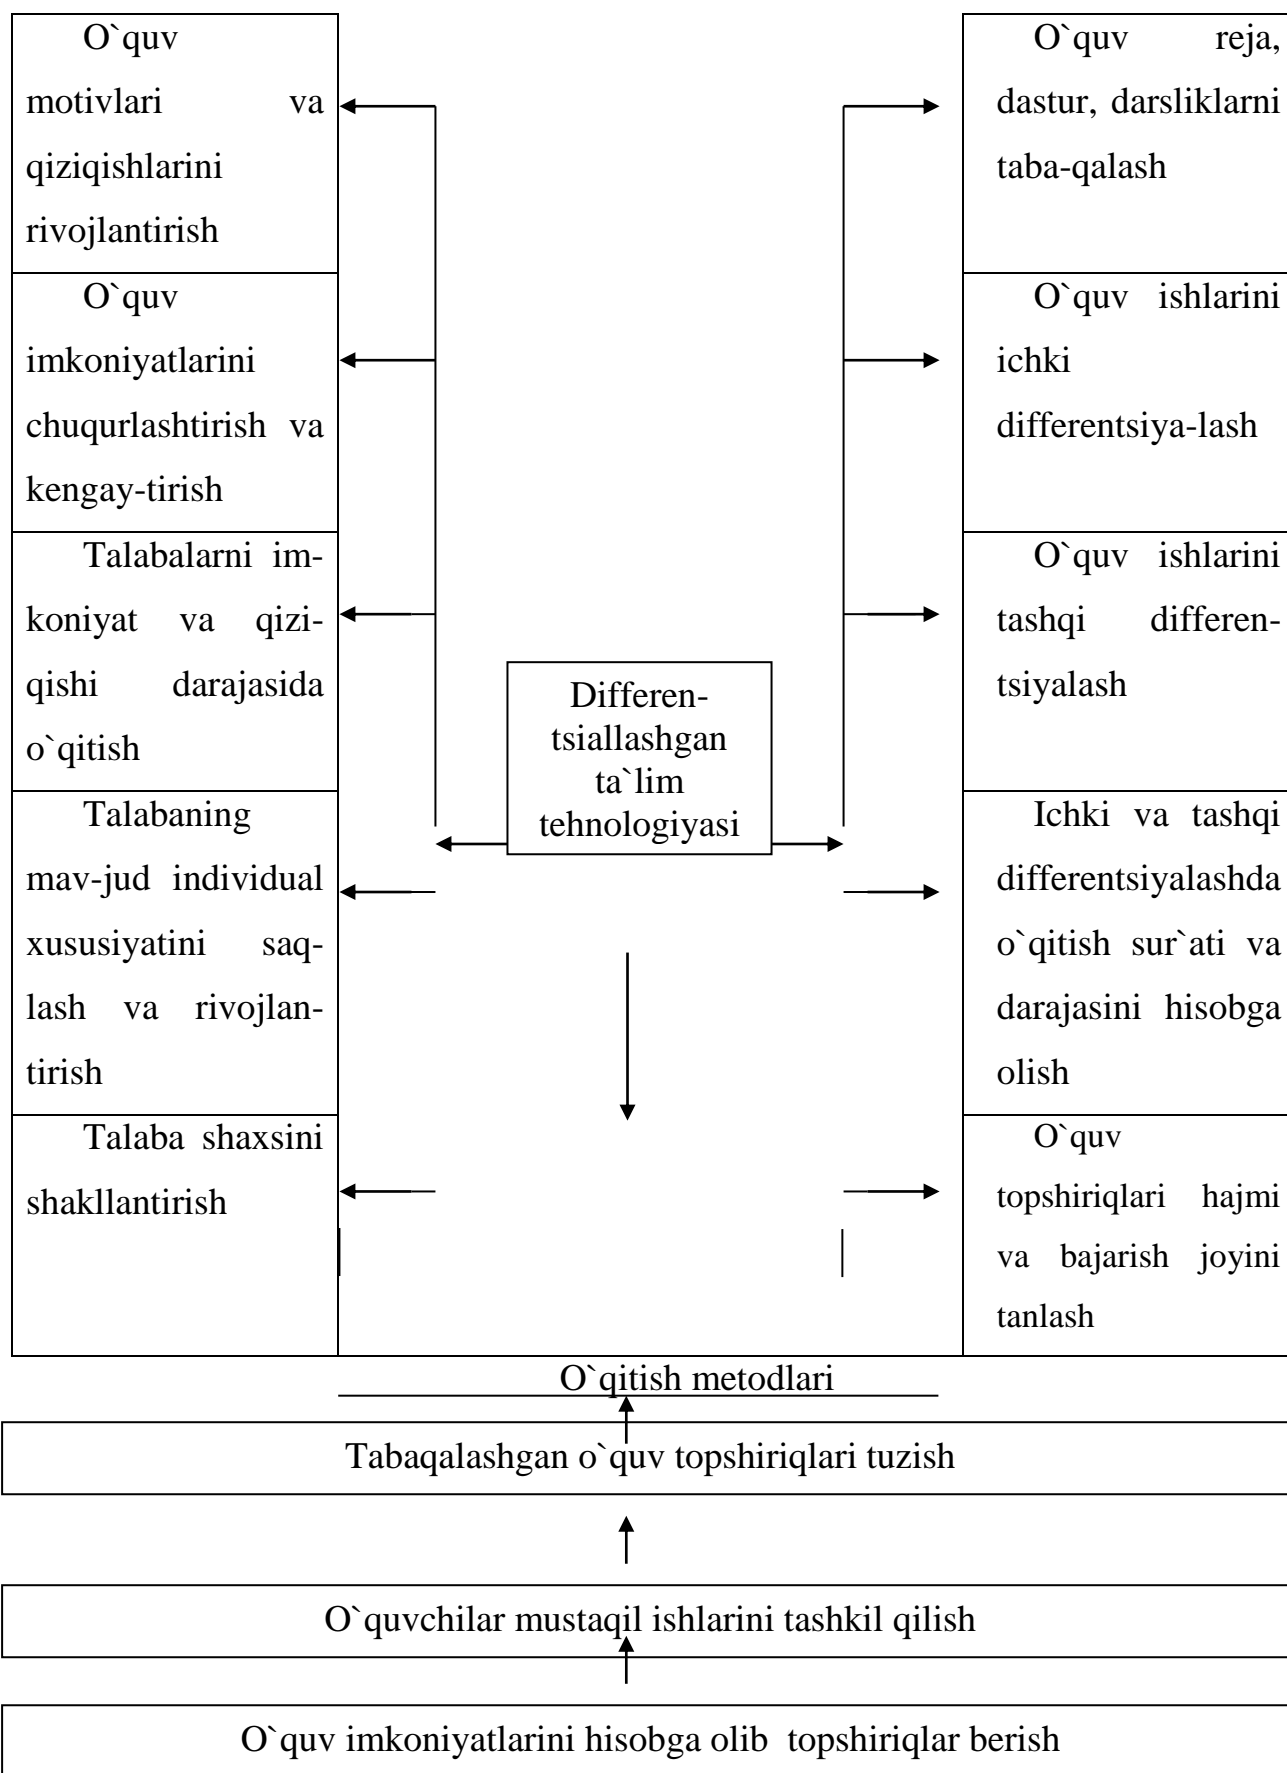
O`quv motivlari va qiziqishlarini rivojlantirish

O`quv imkoniyatlarini chuqurlashtirish va kengay-tirish

Talabalarni imkoniyat va qiziqishi darajasida o`qitish

Talabaning mav-jud individual xususiyatini saqlash va rivojlantirish

Talaba shaxsini shakllantirish

O`quv reja, dastur, darsliklarni taba-qalash

O`quv ishlarini ichki differentsiya-lash

O`quv ishlarini tashqi differentsiyalash

Ichki va tashqi differentsiyalashda o`qitish sur`ati va darajasini hisobga olish

O`quv topshiriqlari hajmi va bajarish joyini tanlash

Differentsiallashgan ta`lim tehnologiyasi

O`qitish metodlari

Tabaqalashgan o`quv topshiriqlari tuzish

O`quvchilar mustaqil ishlarini tashkil qilish

O`quv imkoniyatlarini hisobga olib topshiriqlar berish